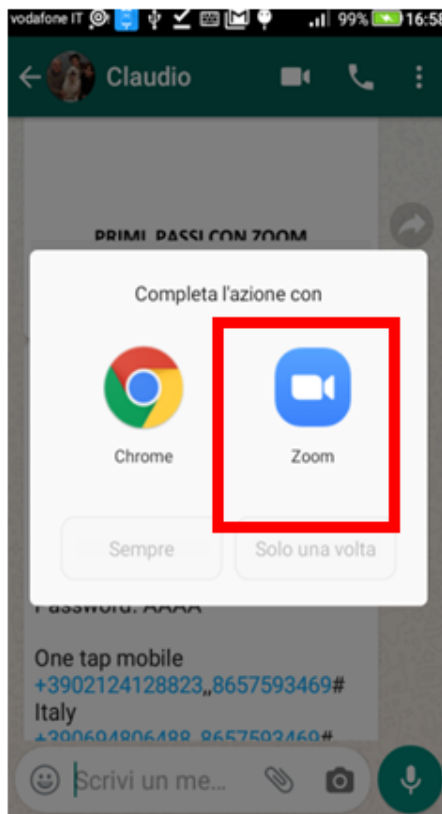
vodafone IT 99% 16:58

Claudio

PRIMI PASSI CON ZOOM

Completa l'azione con

Chrome

Zoom

Sempre

Solo una volta

Password: AAAA

One tap mobile
+3902124128823,,8657593469#
Italy
+390694806488,,8657593469#

Scrivi un me...